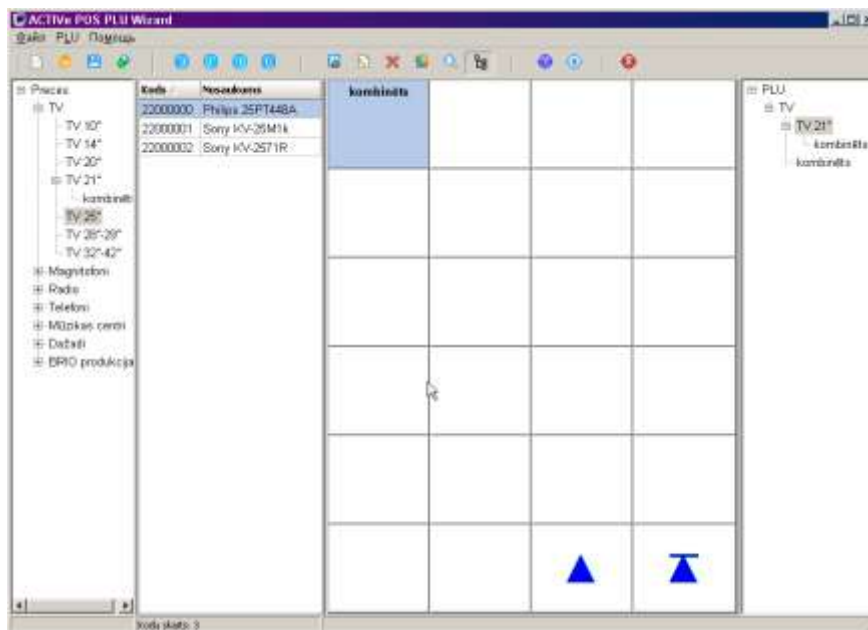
ACTIVe POS PLU Wizard

Файл PLU Помощь

Preces
TV
TV 10"
TV 14"
TV 20"
TV 21"
kombinēti
TV 25"
TV 28"-29"
TV 32"-42"
Magnetofoni
Radio
Telefoni
Mūzikas centri
Dažādi
BRIO produkcija

| Kods | Nosaukums |
|---|---|
| 22000000 | Philips 25PT448A |
| 22000001 | Sony KV-25M1k |
| 22000002 | Sony KV-2571R |

kombinēts

PLU
TV
TV 21"
kombinēts
kombinēts

Kodu skaits: 3